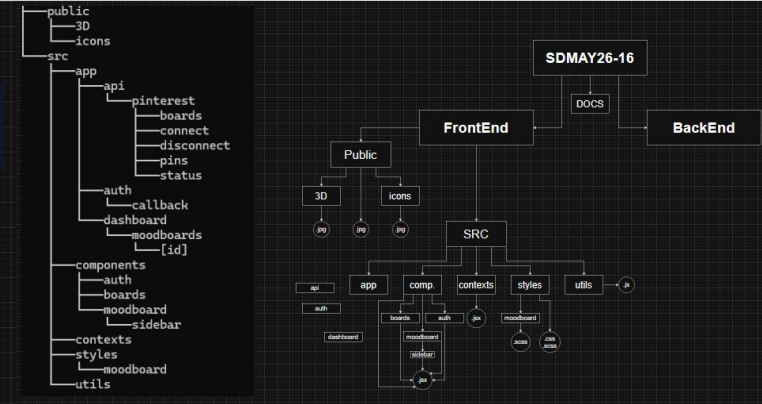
public
3D
icons
src
app
api
pinterest
boards
connect
disconnect
pins
status
auth
callback
dashboard
moodboards
[id]
components
auth
boards
moodboard
sidebar
contexts
styles
moodboard
utils

SDMAY26-16
DOCS
FrontEnd
BackEnd
Public
3D
icons
.jpg
.jpg
.jpg
SRC
api
app
comp.
contexts
styles
utils
.js
auth
boards
auth
.jsx
moodboard
dashboard
moodboard
.scss
.css .scss
sidebar
.jsx